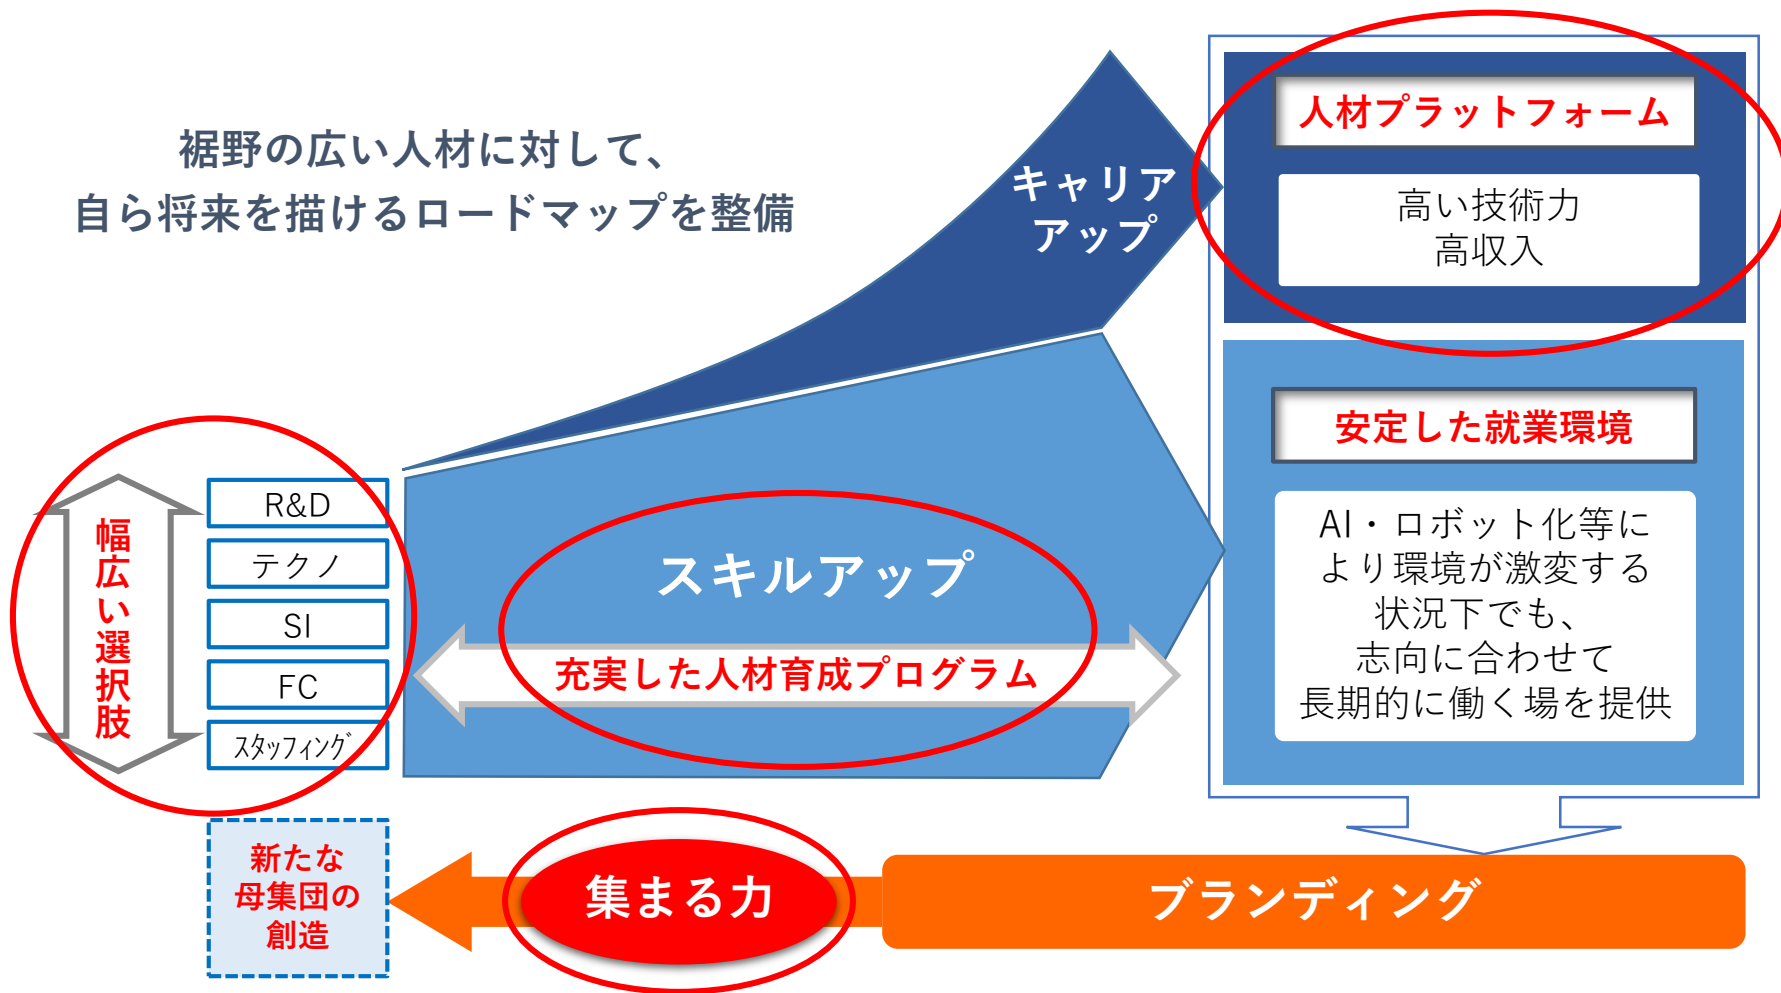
裾野の広い人材に対して、
自ら将来を描けるロードマップを整備

キャリアアップ

人材プラットフォーム

高い技術力
高収入

安定した就業環境

AI・ロボット化等により環境が激変する状況下でも、志向に合わせて長期的に働く場を提供

幅広い選択肢

R&D

テクノ

SI

FC

ｽﾀｯﾌｨﾝｸﾞ

スキルアップ

充実した人材育成プログラム

新たな母集団の創造

集まる力

ブランディング